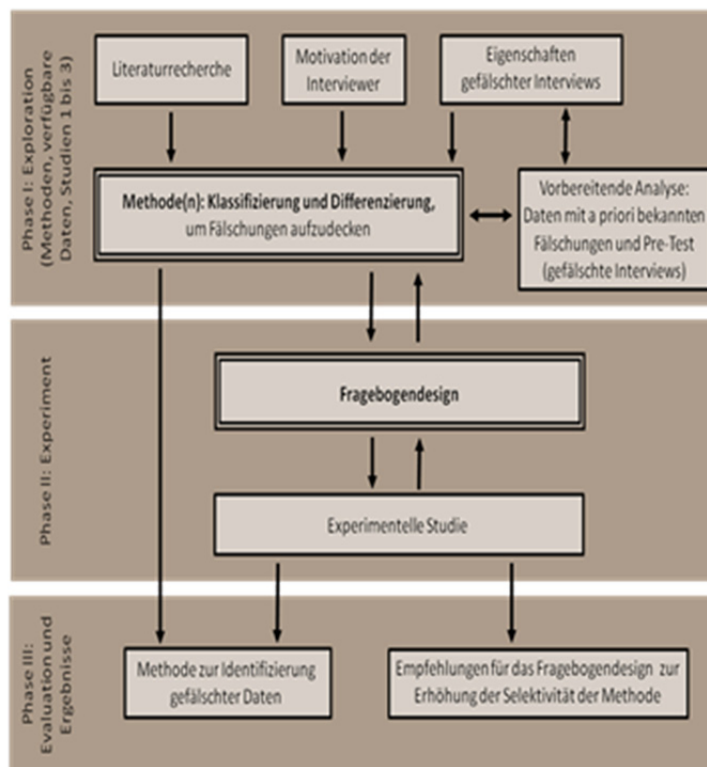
Phase I: Exploration (Methoden, verfügbare Daten, Studien 1 bis 3)

Literaturrecherche

Motivation der Interviewer

Eigenschaften gefälschter Interviews

Methode(n): Klassifizierung und Differenzierung, um Fälschungen aufzudecken

Vorbereitende Analyse: Daten mit a priori bekannten Fälschungen und Pre-Test (gefälschte Interviews)

Phase II: Experiment

Fragebogendesign

Experimentelle Studie

Phase III: Evaluation und Ergebnisse

Methode zur Identifizierung gefälschter Daten

Empfehlungen für das Fragebogendesign zur Erhöhung der Selektivität der Methode